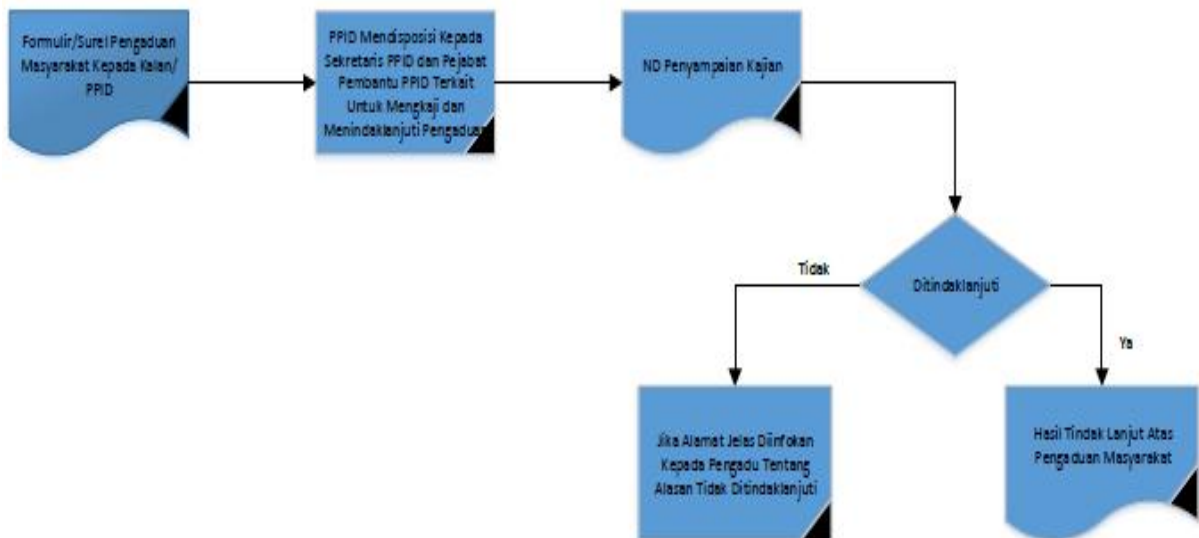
Formulir/Surat Pengaduan Masyarakat Kepada Kalan/ PPID

PPID Mendisposisi Kepada Sekretaris PPID dan Pejabat Pembantu PPID Terkait Untuk Mengkaji dan Menindaklanjuti Pengaduan

ND Penyampaian Kajian

Ditindaklanjuti

Tidak

Ya

Jika Alamat Jelas Diinfokan Kepada Pengadu Tentang Alasan Tidak Ditindaklanjuti

Hasil Tindak Lanjut Atas Pengaduan Masyarakat